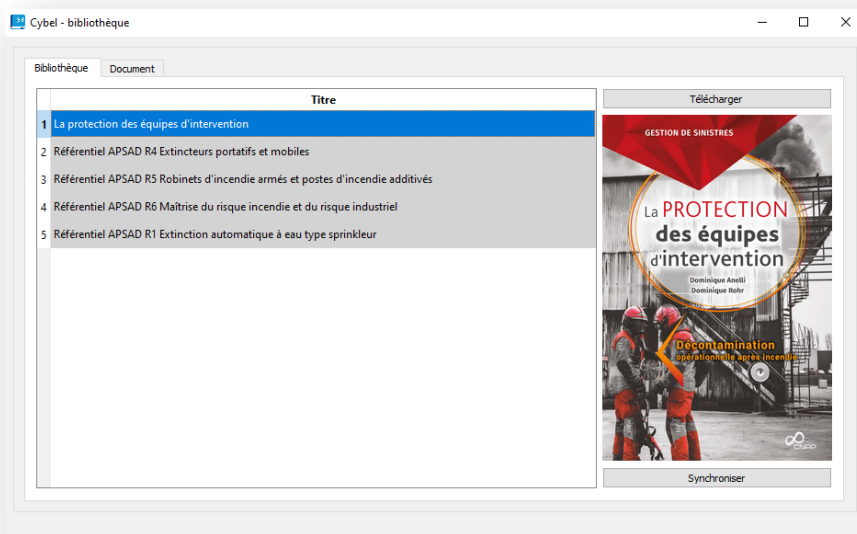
Cybel - bibliothèque

Bibliothèque | Document

| | Titre |
|---|---|
| 1 | La protection des équipes d'intervention |
| 2 | Référentiel APSAD R4 Extincteurs portatifs et mobiles |
| 3 | Référentiel APSAD R5 Robinets d'incendie armés et postes d'incendie additivés |
| 4 | Référentiel APSAD R6 Maîtrise du risque incendie et du risque industriel |
| 5 | Référentiel APSAD R1 Extinction automatique à eau type sprinkleur |

Télécharger

GESTION DE SINISTRES

La PROTECTION des équipes d'intervention

Dominique Anelli
Dominique Rohr

Décontamination opérationnelle après incendie

CNPP

Synchroniser